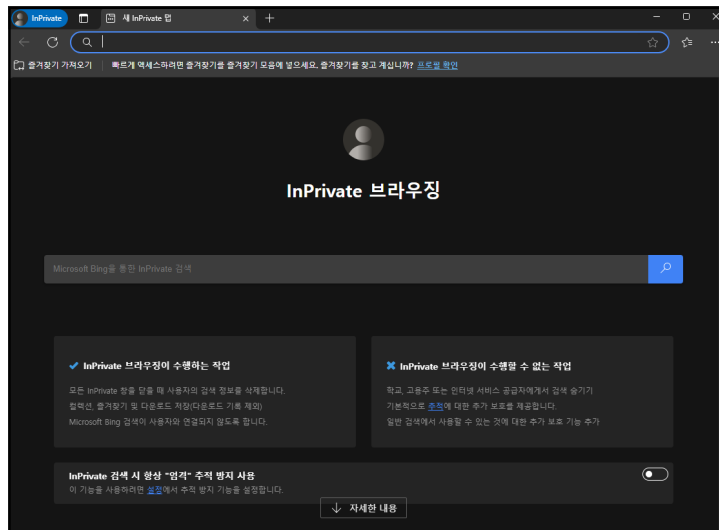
InPrivate

새 InPrivate 탭

즐겨찾기 가져오기

빠르게 액세스하려면 즐겨찾기를 즐겨찾기 모음에 넣으세요. 즐겨찾기를 찾고 계십니까? 프로필 확인

InPrivate 브라우징

Microsoft Bing을 통한 InPrivate 검색

InPrivate 브라우징이 수행하는 작업

모든 InPrivate 창을 닫을 때 사용자의 검색 정보를 삭제합니다.
컬렉션, 즐겨찾기 및 다운로드 저장(다운로드 기록 제외)
Microsoft Bing 검색이 사용자와 연결되지 않도록 합니다.

InPrivate 브라우징이 수행할 수 없는 작업

학교, 고용주 또는 인터넷 서비스 공급자에게서 검색 숨기기
기본적으로 추적에 대한 추가 보호를 제공합니다.
일반 검색에서 사용할 수 있는 것에 대한 추가 보호 기능 추가

InPrivate 검색 시 항상 "엄격" 추적 방지 사용
이 기능을 사용하려면 설정에서 추적 방지 기능을 설정합니다.

자세한 내용